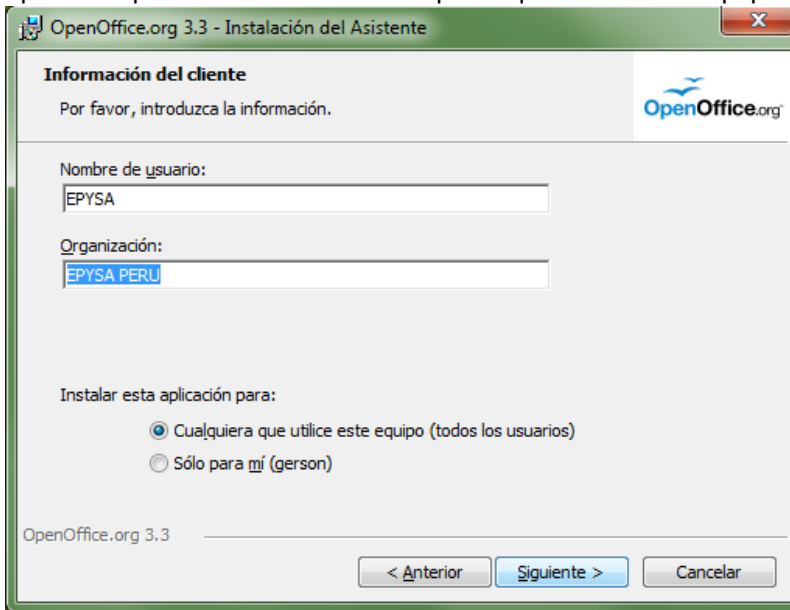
OpenOffice.org 3.3 - Instalación del Asistente

Información del cliente

Por favor, introduzca la información.

OpenOffice.org

Nombre de usuario:

EPYSA

Organización:

EPYSA PERU

Instalar esta aplicación para:

Cualquiera que utilice este equipo (todos los usuarios)

Sólo para mí (gerson)

OpenOffice.org 3.3

< Anterior

Siguiente >

Cancelar